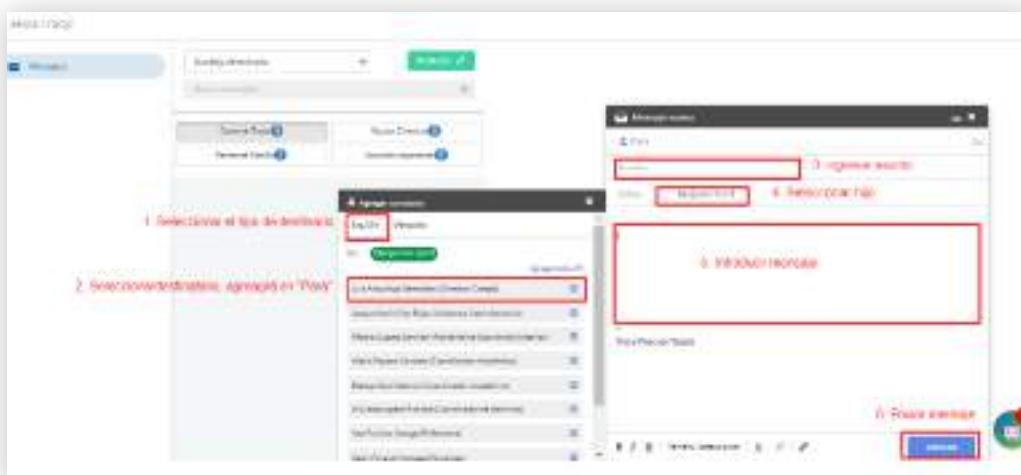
Mensajería

Mensajes

Personal (Todo)

Nuevo Directivo

Personal (Todo)

Agregar contactos

1. Seleccionar el tipo de destinatario

2. Seleccionar destinatarios, agregarlo en "Para"

Mensaje nuevo

Para

3. Ingresar asunto

4. Seleccionar hijo

5. Introducir mensaje

6. Enviar mensaje

Enviar